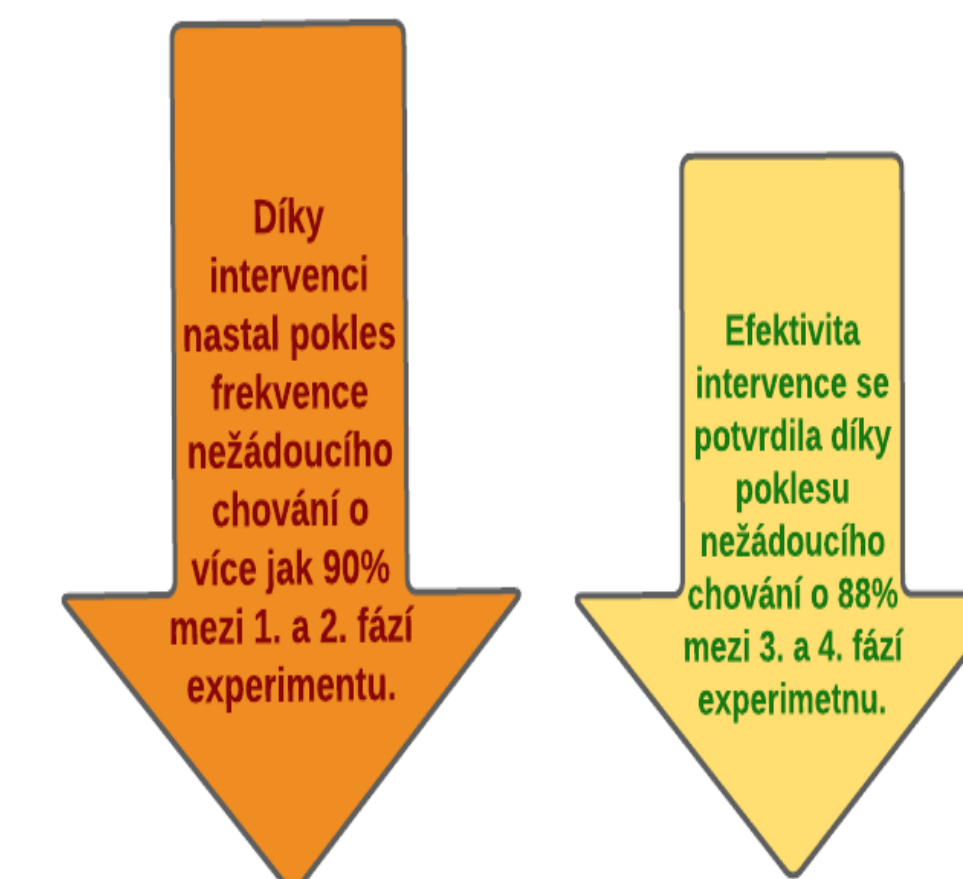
Díky intervenci nastal pokles frekvence nežádoucího chování o více jak 90% mezi 1. a 2. fází experimentu.

Efektivita intervence se potvrdila díky poklesu nežádoucího chování o 88% mezi 3. a 4. fází experimetnu.